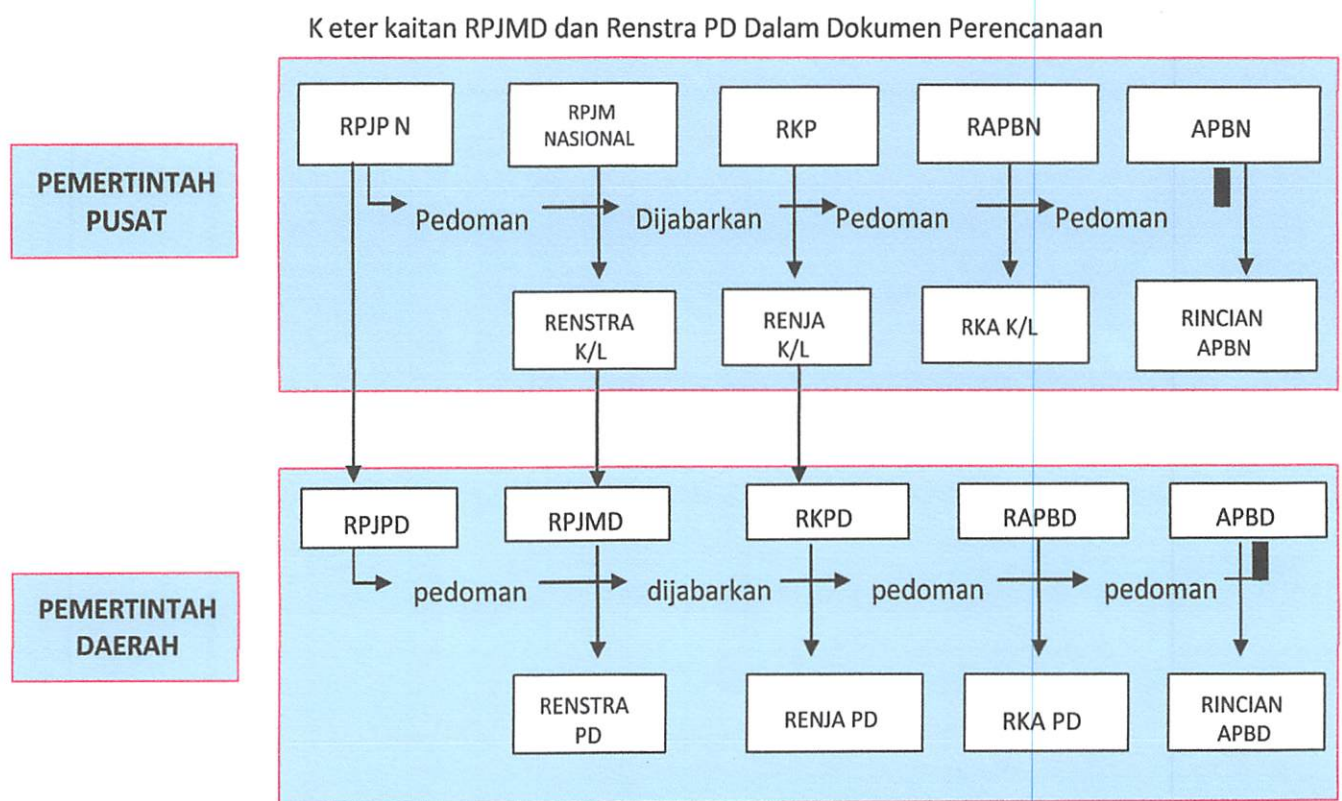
K eter kaitan RPJMD dan Renstra PD Dalam Dokumen Perencanaan

PEMERTINTAH PUSAT

RPJP N

RPJM NASIONAL

RKP

RAPBN

APBN

Pedoman

Dijabarkan

Pedoman

Pedoman

RENSTRA K/L

RENJA K/L

RKA K/L

RINCIAN APBN

PEMERTINTAH DAERAH

RPJPD

RPJMD

RKPD

RAPBD

APBD

pedoman

dijabarkan

pedoman

pedoman

RENSTRA PD

RENJA PD

RKA PD

RINCIAN APBD